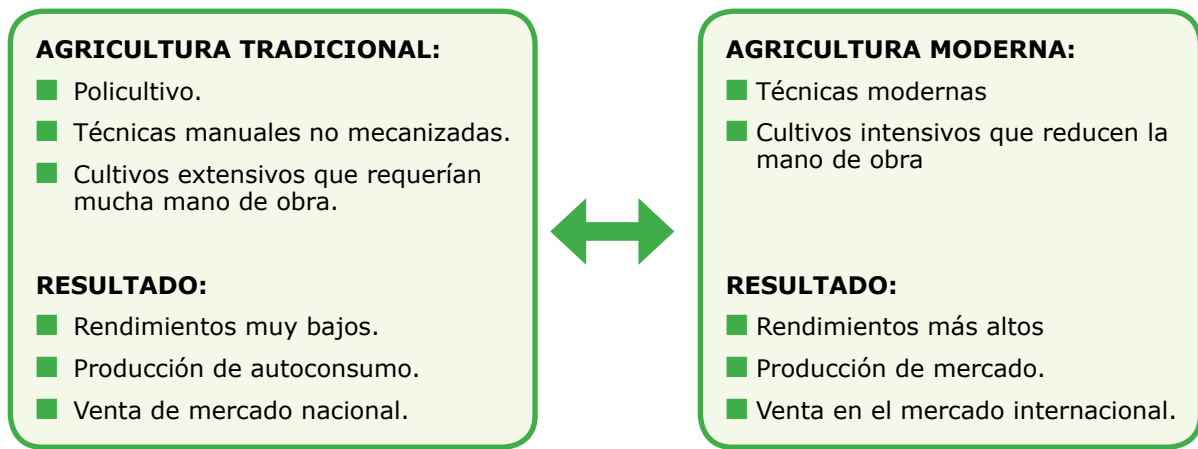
AGRICULTURA TRADICIONAL:

Policultivo.

Técnicas manuales no mecanizadas.

Cultivos extensivos que requerían mucha mano de obra.

RESULTADO:

Rendimientos muy bajos.

Producción de autoconsumo.

Venta de mercado nacional.

AGRICULTURA MODERNA:

Técnicas modernas

Cultivos intensivos que reducen la mano de obra

RESULTADO:

Rendimientos más altos

Producción de mercado.

Venta en el mercado internacional.